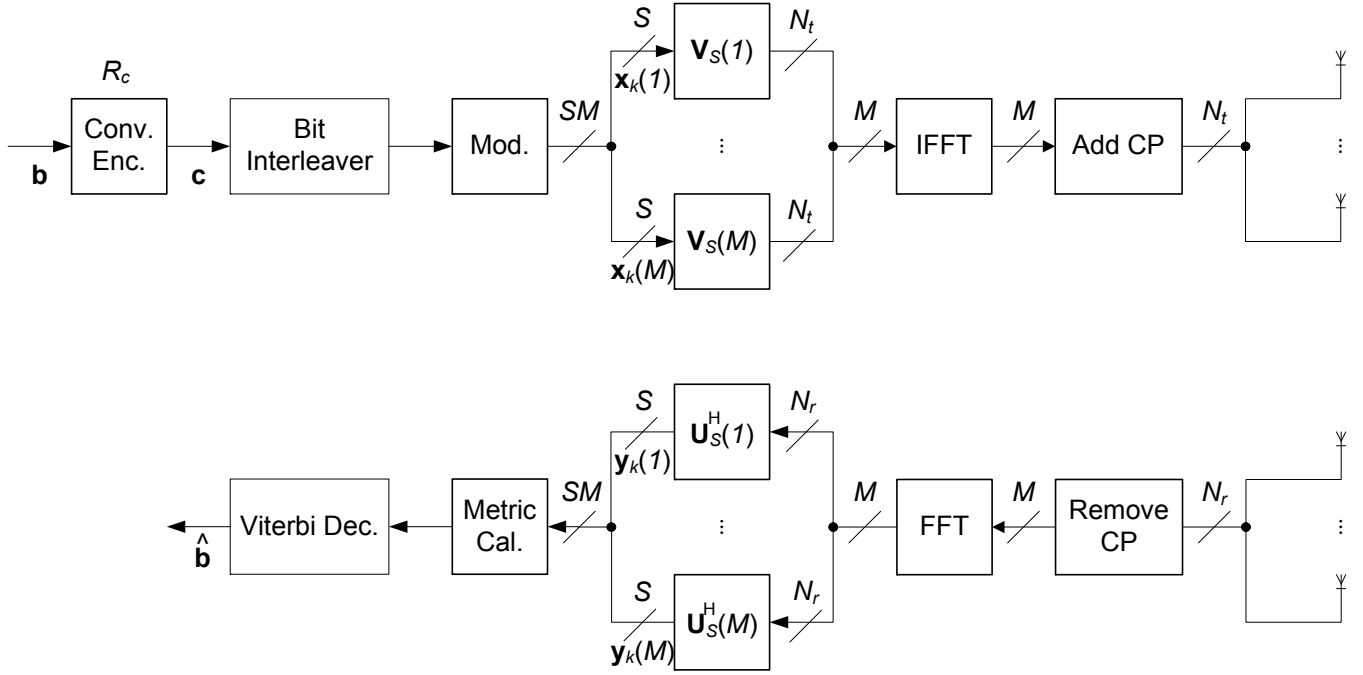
$R_c$

Conv. Enc.

$\mathbf{b}$

$\mathbf{c}$

Bit Interleaver

Mod.

$SM$

$S$

$\mathbf{x}_k(1)$

$\mathbf{V}_S(1)$

$N_t$

⋮

$S$

$\mathbf{x}_k(M)$

$\mathbf{V}_S(M)$

$N_t$

$M$

IFFT

$M$

Add CP

$N_t$

⋮

$\hat{\mathbf{b}}$

Viterbi Dec.

Metric Cal.

$SM$

$S$

$\mathbf{y}_k(1)$

$\mathbf{U}_S^H(1)$

$N_r$

⋮

$S$

$\mathbf{y}_k(M)$

$\mathbf{U}_S^H(M)$

$N_r$

$M$

FFT

$M$

Remove CP

$N_r$

⋮